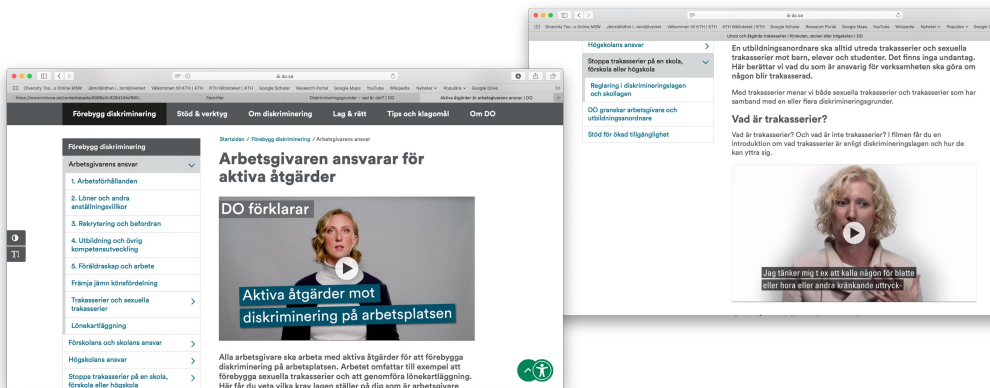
do.se

Diversity Too...s Online MSW Jämställdhet i...temägivarket Välkommen till KTH | KTH KTH Biblioteket | KTH Google Scholar Research Portal Google Maps YouTube Wikipedia Nyheter Populära Google Drive

Förebygg diskriminering Stöd & verktyg Om diskriminering Lag & rätt Tips och klagomål Om DO

Förebygg diskriminering

Arbetsgivarens ansvar

1. Arbetsförhållanden

2. Löner och andra anställningsvillkor

3. Rekrytering och befordran

4. Utbildning och övrig kompetensutveckling

5. Föräldraskap och arbete

Främja jämn könsfördelning

Trakasserier och sexuella trakasserier

Lönekartläggning

Förskolans och skolans ansvar

Högskolans ansvar

Stoppa trakasserier på en skola, förskola eller högskola

Startsidan / Förebygg diskriminering / Arbetsgivarens ansvar

Arbetsgivaren ansvarar för aktiva åtgärder

DO förklarar

Aktiva åtgärder mot diskriminering på arbetsplatsen

Alla arbetsgivare ska arbeta med aktiva åtgärder för att förebygga diskriminering på arbetsplatsen. Arbetet omfattar till exempel att förebygga sexuella trakasserier och att genomföra lönekartläggning. Här får du veta vilka krav lagen ställer på dig som är arbetsgivare

do.se

Diversity Too...s Online MSW Jämställdhet i...temägivarket Välkommen till KTH | KTH KTH Biblioteket | KTH Google Scholar Research Portal Google Maps YouTube Wikipedia Nyheter Populära Google

Utred och åtgärda trakasserier i förskolan, skolan eller högskolan | DO

Högskolans ansvar

Stoppa trakasserier på en skola, förskola eller högskola

Reglering i diskrimineringslagen och skollagen

DO granskar arbetsgivare och utbildningsanordnare

Stöd för ökad tillgänglighet

En utbildningsanordnare ska alltid utreda trakasserier och sexuella trakasserier mot barn, elever och studenter. Det finns inga undantag. Här berättar vi vad du som är ansvarig för verksamheten ska göra om någon blir trakasserad.

Med trakasserier menar vi både sexuella trakasserier och trakasserier som har samband med en eller flera diskrimineringsgrunder.

Vad är trakasserier?

Vad är trakasserier? Och vad är inte trakasserier? I filmen får du en introduktion om vad trakasserier är enligt diskrimineringslagen och hur de kan yttra sig.

Jag tänker mig t ex att kalla någon för blatte eller hora eller andra kränkande uttryck-